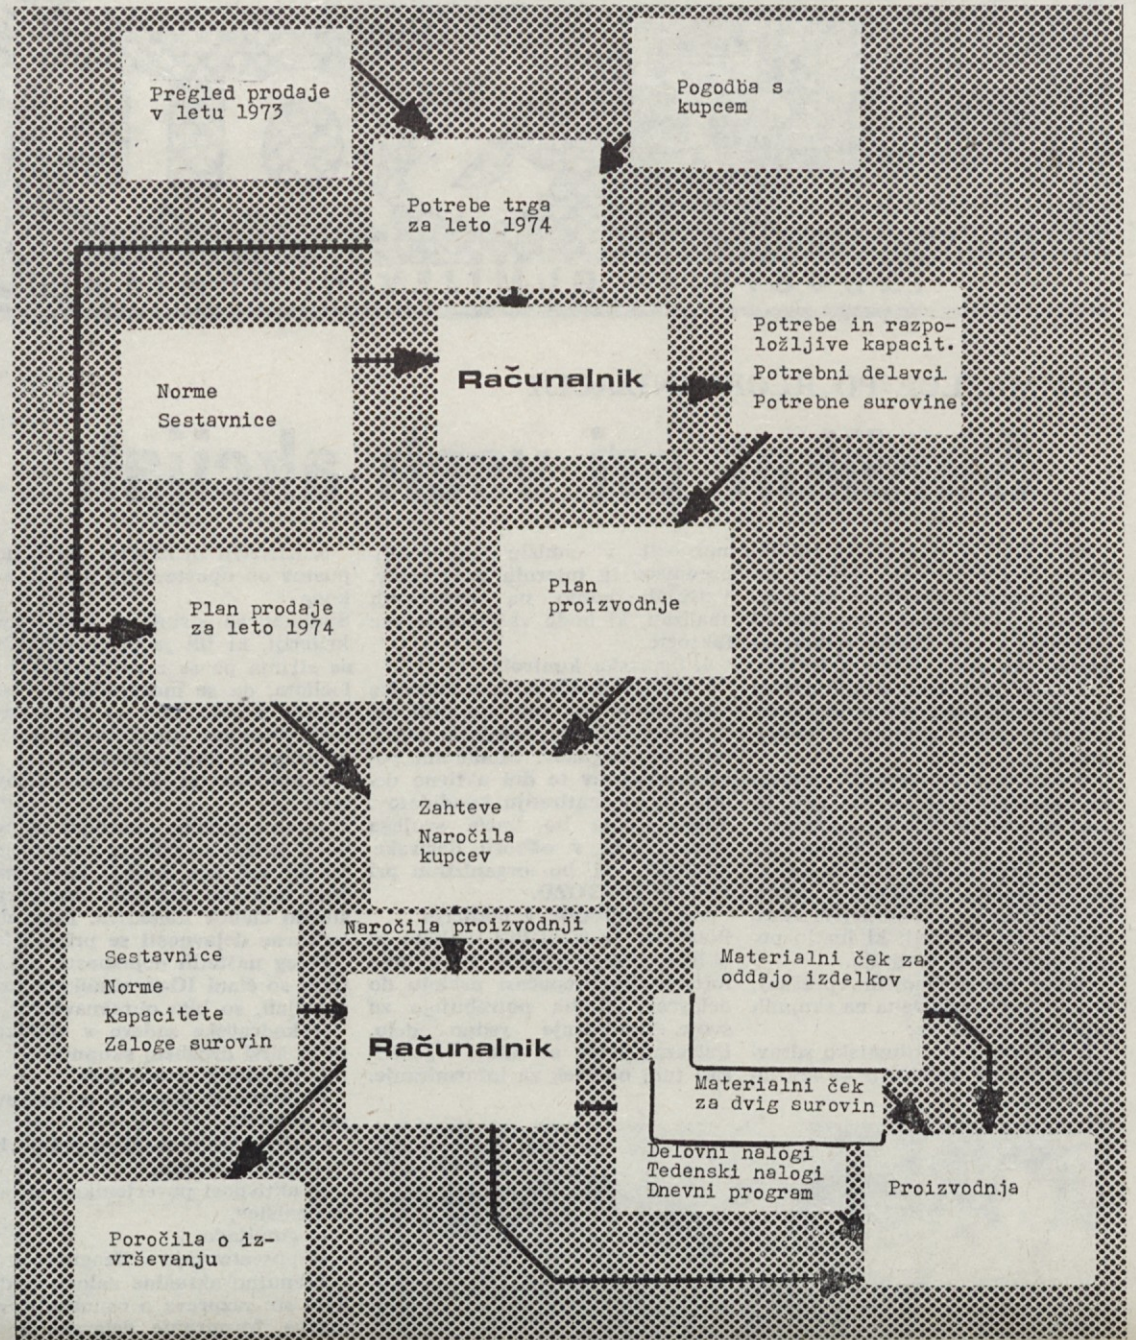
Pregled prodaje v letu 1973

Pogodba s kupcem

Potrebe trga za leto 1974

Norme
Sestavnice

Računalnik

Potrebe in razpoložljive kapacit.
Potrebni delavci
Potrebne surovine

Plan prodaje za leto 1974

Plan proizvodnje

Zahteve
Naročila kupcev

Naročila proizvodnji

Sestavnice
Norme
Kapacitete
Zaloge surovin

Računalnik

Materialni ček za oddajo izdelkov

Materialni ček za dvig surovin

Delovni nalogi
Tedenski nalogi
Dnevni program

Proizvodnja

Poročila o izvrševanju